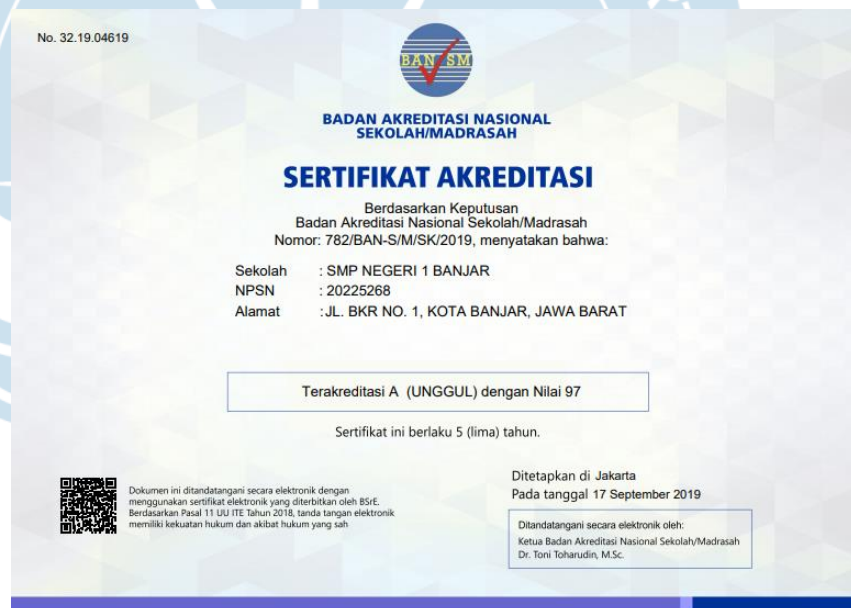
No. 32.19.04619

BAN-SM

BADAN AKREDITASI NASIONAL SEKOLAH/MADRASAH

SERTIFIKAT AKREDITASI

Berdasarkan Keputusan
Badan Akreditasi Nasional Sekolah/Madrasah
Nomor: 782/BAN-S/M/SK/2019, menyatakan bahwa:

Sekolah : SMP NEGERI 1 BANJAR
NPSN : 20225268
Alamat :JL. BKR NO. 1, KOTA BANJAR, JAWA BARAT

Terakreditasi A (UNGGUL) dengan Nilai 97

Sertifikat ini berlaku 5 (lima) tahun.

Dokumen ini ditandatangani secara elektronik dengan menggunakan sertifikat elektronik yang diterbitkan oleh BSrE. Berdasarkan Pasal 11 UU ITE Tahun 2018, tanda tangan elektronik memiliki kekuatan hukum dan akibat hukum yang sah

Ditetapkan di Jakarta
Pada tanggal 17 September 2019

Ditandatangani secara elektronik oleh:
Ketua Badan Akreditasi Nasional Sekolah/Madrasah
Dr. Toni Toharudin, M.Sc.